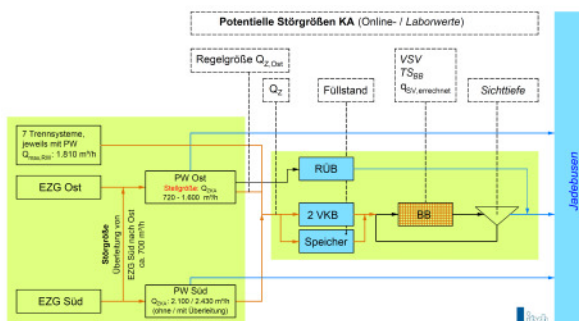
Potentielle Störgrößen KA (Online- / Laborwerte)

Regelgröße $Q_{Z,Ost}$

$Q_Z$

Füllstand

VSV
$TS_{BB}$
$q_{SV,errechnet}$

Sichttiefe

Jadebusen

7 Trennsysteme, jeweils mit PW $Q_{max,RW}$ : 1.810 m³/h

EZG Ost

PW Ost
Stellgröße: $Q_{Dük}$ 720 - 1.600 m³/h

Störgröße
Überleitung von EZG Süd nach Ost ca. 700 m³/h

EZG Süd

PW Süd
$Q_{Dük}$: 2.100 / 2.430 m³/h (ohne / mit Überleitung)

RÜB

2 VKB

Speicher

BB